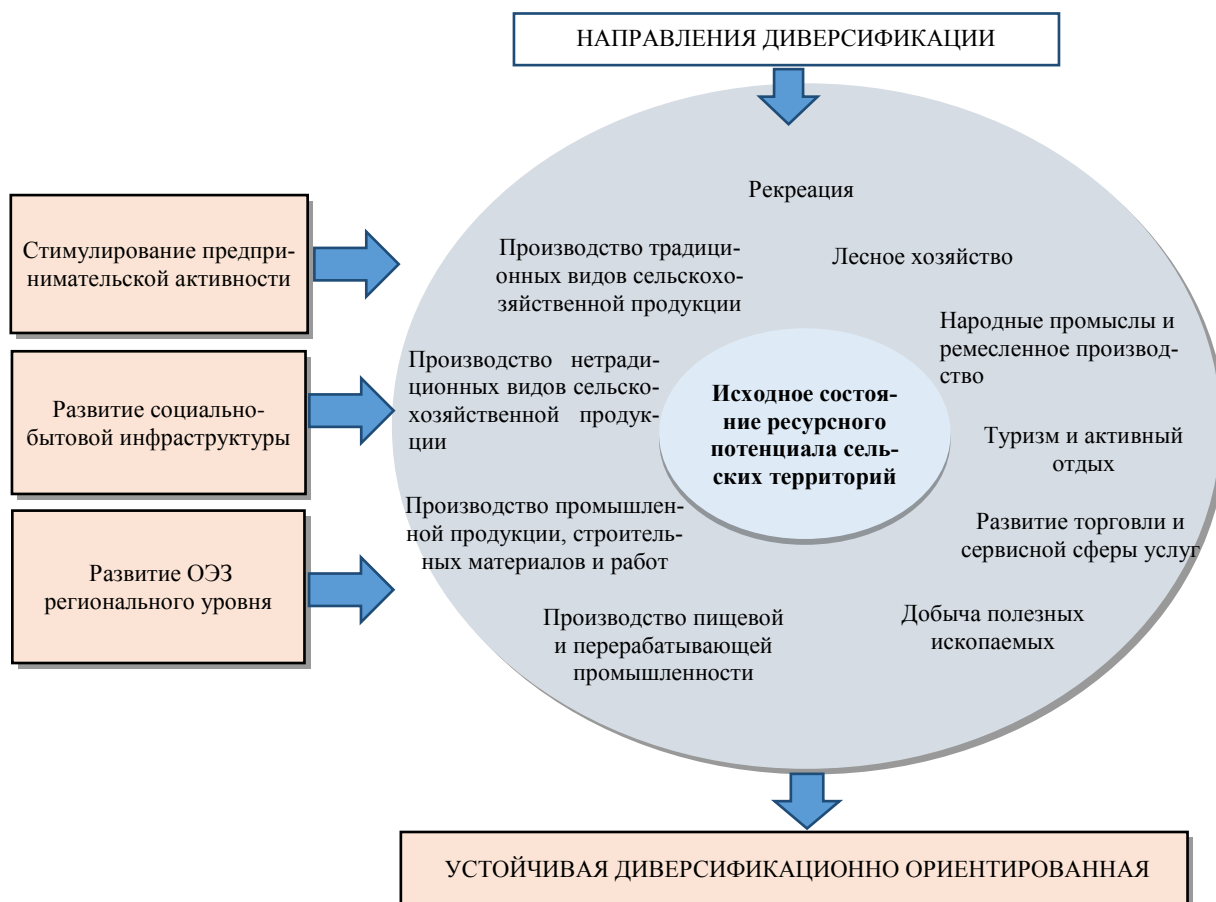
НАПРАВЛЕНИЯ ДИВЕРСИФИКАЦИИ

Стимулирование предпринимательской активности

Развитие социально-бытовой инфраструктуры

Развитие ОЭЗ регионального уровня

Рекреация

Производство традиционных видов сельскохозяйственной продукции

Лесное хозяйство

Народные промыслы и ремесленное производство

Производство нетрадиционных видов сельскохозяйственной продукции

Исходное состояние ресурсного потенциала сельских территорий

Туризм и активный отдых

Производство промышленной продукции, строительных материалов и работ

Развитие торговли и сервисной сферы услуг

Производство пищевой и перерабатывающей промышленности

Добыча полезных ископаемых

УСТОЙЧИВАЯ ДИВЕРСИФИКАЦИОННО ОРИЕНТИРОВАННАЯ